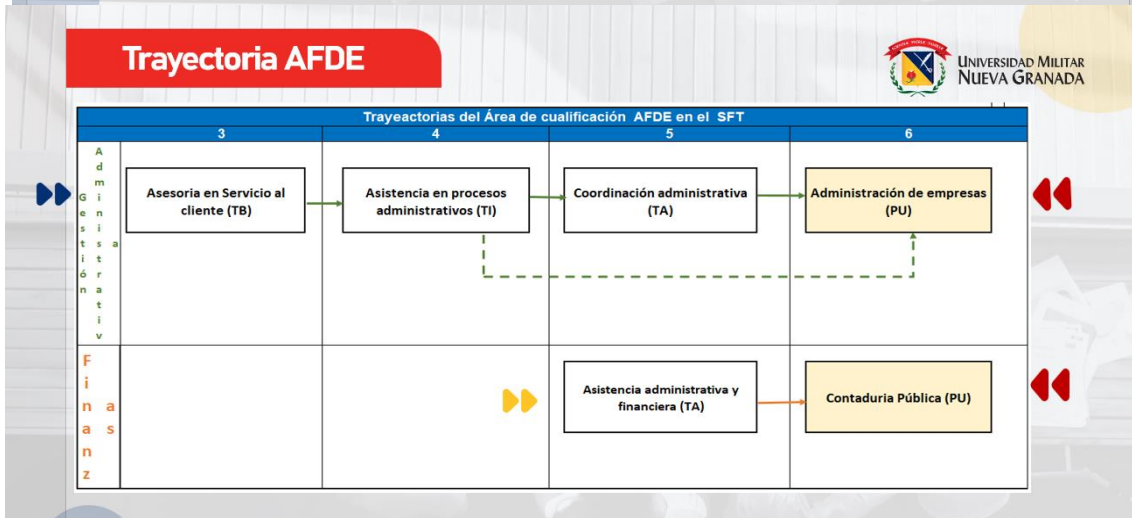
Trayectoria AFDE

UNIVERSIDAD MILITAR NUEVA GRANADA

| Trayeactorias del Área de cualificación AFDE en el SFT | | | | |
|---|---|---|---|---|
| | 3 | 4 | 5 | 6 |
| Gestión Administrativa | Asesoria en Servicio al cliente (TB) | Asistencia en procesos administrativos (TI) | Coordinación administrativa (TA) | Administración de empresas (PU) |
| Finanzas | | | Asistencia administrativa y financiera (TA) | Contaduria Pública (PU) |